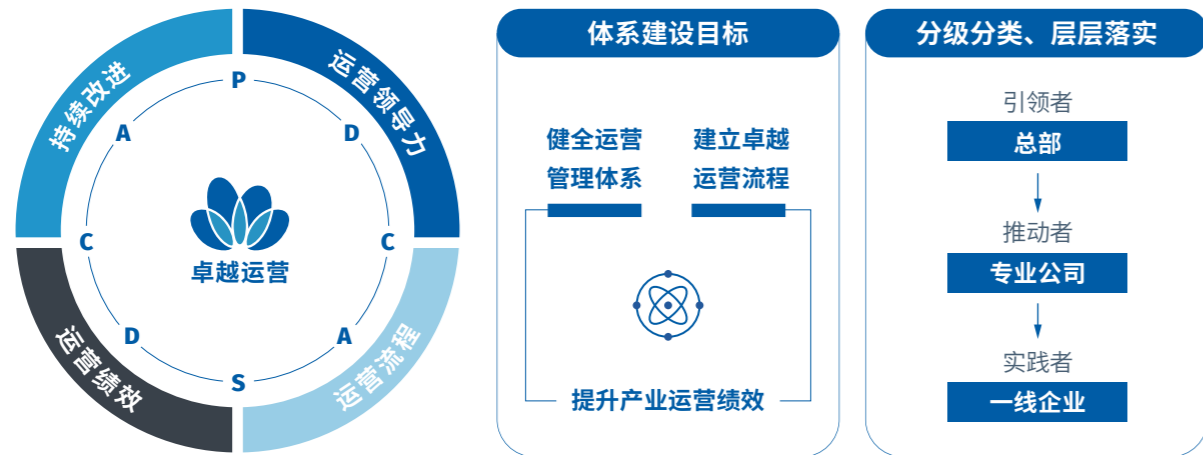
持续改进

运营领导力

运营绩效

运营流程

P

D

C

A

S

D

C

A

卓越运营

体系建设目标

健全运营管理体系

建立卓越运营流程

提升产业运营绩效

分级分类、层层落实

引领者

总部

推动者

专业公司

实践者

一线企业